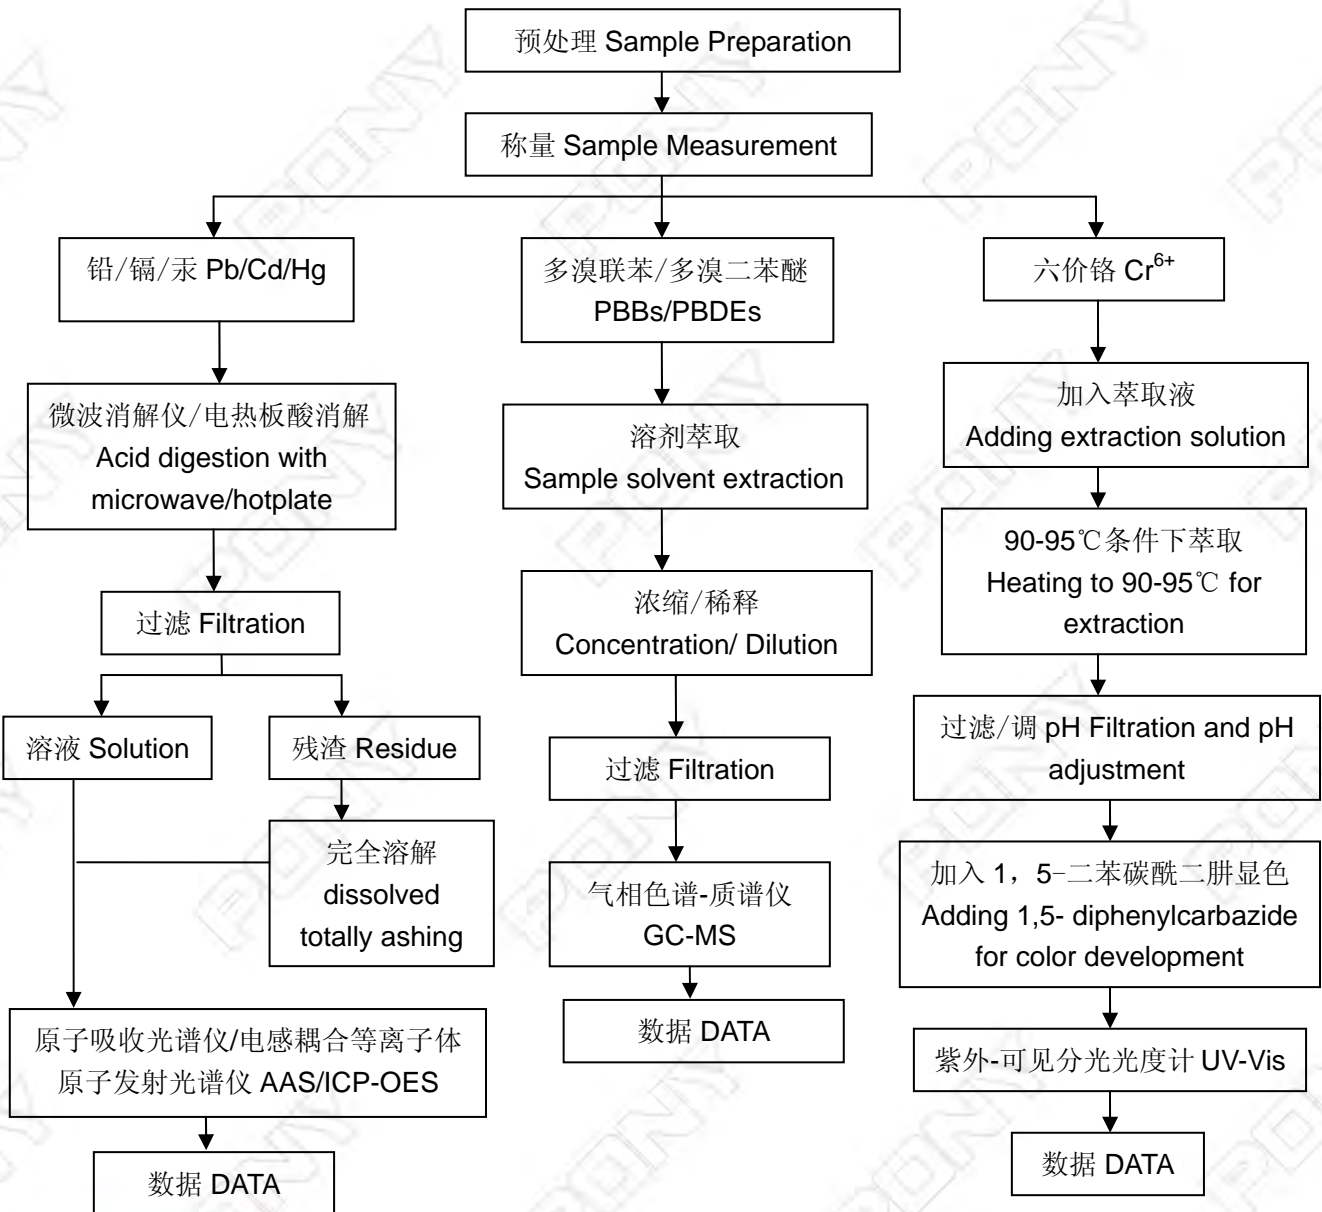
预处理 Sample Preparation

称量 Sample Measurement

铅/镉/汞 Pb/Cd/Hg

微波消解仪/电热板酸消解
Acid digestion with microwave/hotplate

过滤 Filtration

溶液 Solution

残渣 Residue

完全溶解
dissolved
totally ashing

原子吸收光谱仪/电感耦合等离子体
原子发射光谱仪 AAS/ICP-OES

数据 DATA

多溴联苯/多溴二苯醚
PBBs/PBDEs

溶剂萃取
Sample solvent extraction

浓缩/稀释
Concentration/ Dilution

过滤 Filtration

气相色谱-质谱仪
GC-MS

数据 DATA

六价铬 $Cr^{6+}$

加入萃取液
Adding extraction solution

90-95℃条件下萃取
Heating to 90-95℃ for extraction

过滤/调 pH Filtration and pH adjustment

加入 1，5–二苯碳酰二肼显色
Adding 1,5- diphenylcarbazide for color development

紫外-可见分光光度计 UV-Vis

数据 DATA